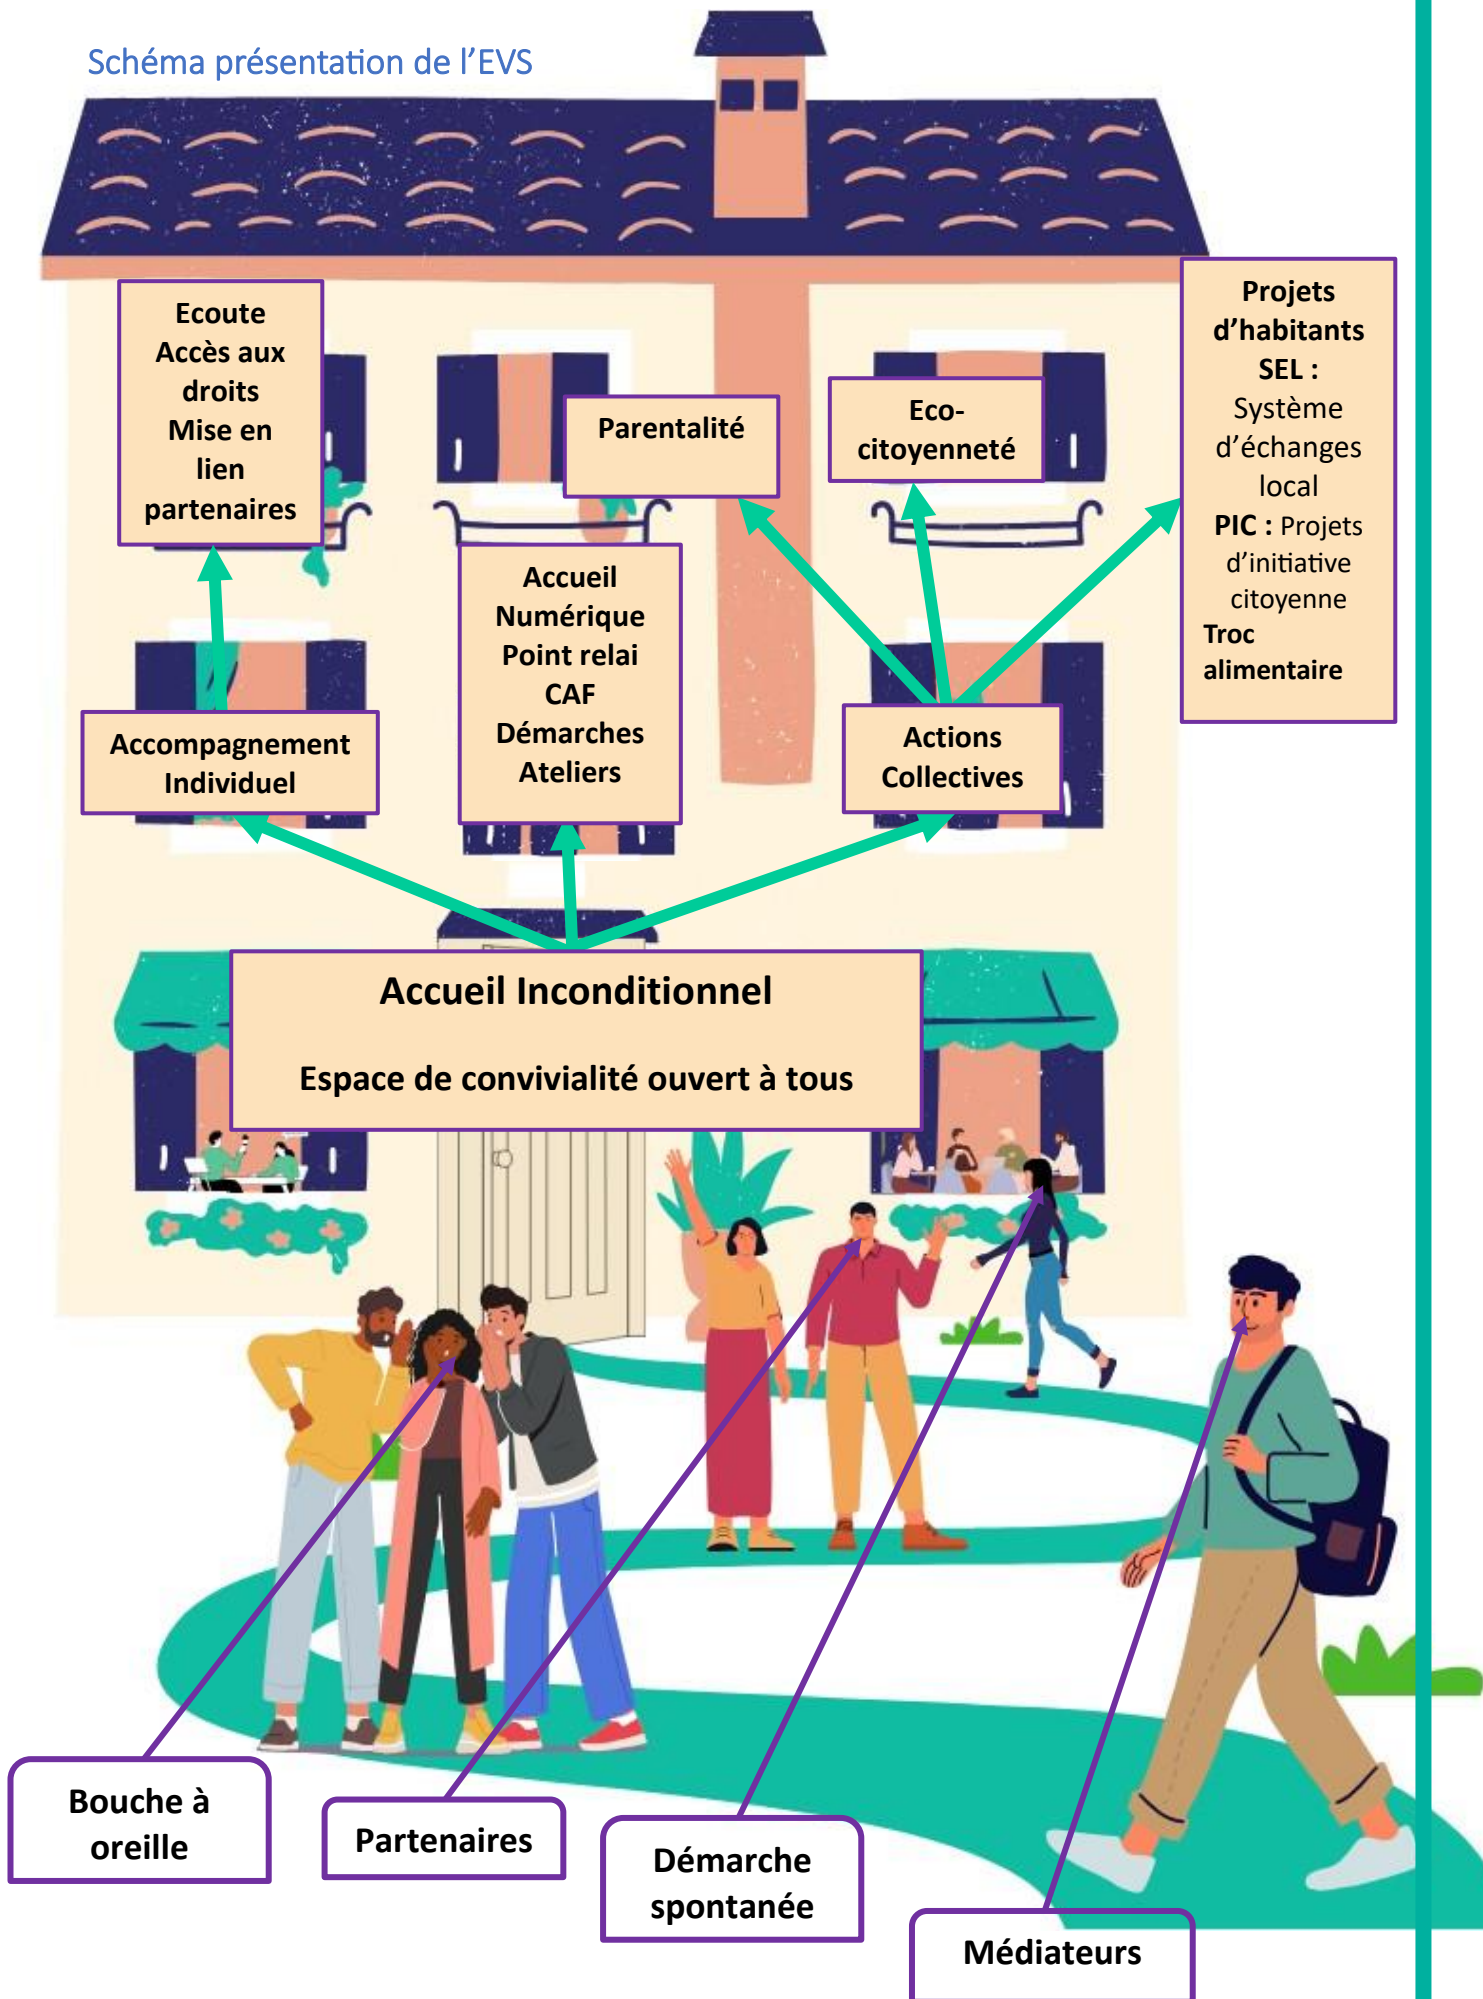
Schéma présentation de l'EVS

Ecoute
Accès aux droits
Mise en lien partenaires

Parentalité

Eco-citoyenneté

Projets d'habitants
SEL : Système d'échanges local
PIC : Projets d'initiative citoyenne
Troc alimentaire

Accompagnement Individuel

Accueil Numérique
Point relai CAF
Démarches
Ateliers

Actions Collectives

Accueil Inconditionnel

Espace de convivialité ouvert à tous

Bouche à oreille

Partenaires

Démarche spontanée

Médiateurs